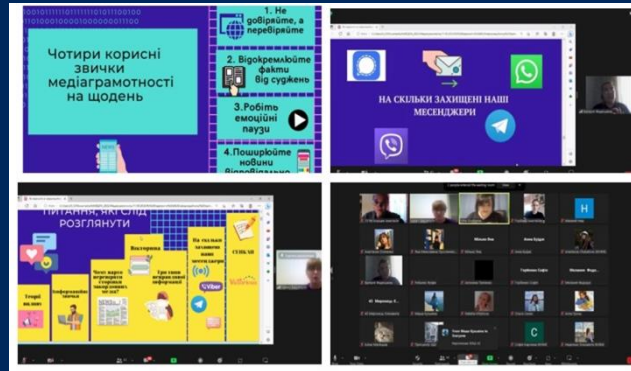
Чотири корисні звички медіаграмотності на щодень

1. Не довіряйте, а перевіряйте

2. Відокремлюйте факти від суджень

3. Робіть емоційні паузи

4. Поширюйте новини відповідально

НА СКІЛЬКИ ЗАХИЩЕНІ НАШІ МЕСЕНДЖЕРИ

ПИТАННЯ, ЯКІ СЛІД РОЗГЛЯНУТИ

Вікторина

На скільки захищені наші месенджери

СПІКАН

Viber

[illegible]

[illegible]

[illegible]

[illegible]

H

C